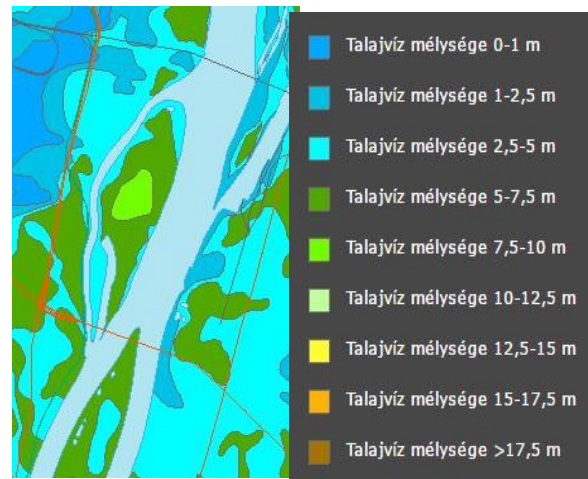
Talajvíz mélysége 0-1 m
Talajvíz mélysége 1-2,5 m
Talajvíz mélysége 2,5-5 m
Talajvíz mélysége 5-7,5 m
Talajvíz mélysége 7,5-10 m
Talajvíz mélysége 10-12,5 m
Talajvíz mélysége 12,5-15 m
Talajvíz mélysége 15-17,5 m
Talajvíz mélysége >17,5 m